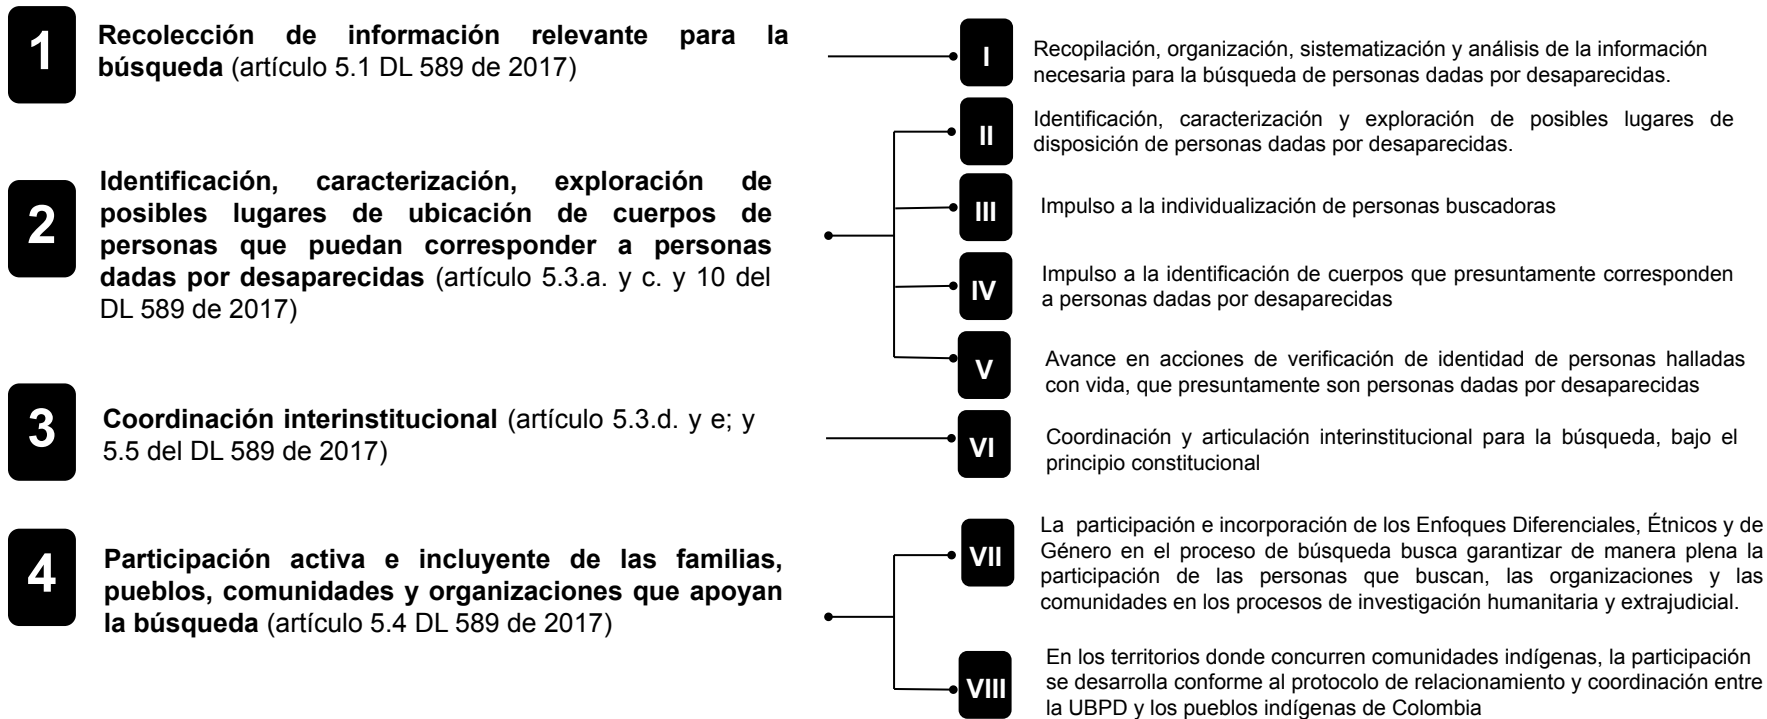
1

**Recolección de información relevante para la búsqueda** (artículo 5.1 DL 589 de 2017)

I

Recopilación, organización, sistematización y análisis de la información necesaria para la búsqueda de personas dadas por desaparecidas.

2

**Identificación, caracterización, exploración de posibles lugares de ubicación de cuerpos de personas que puedan corresponder a personas dadas por desaparecidas** (artículo 5.3.a. y c. y 10 del DL 589 de 2017)

II

Identificación, caracterización y exploración de posibles lugares de disposición de personas dadas por desaparecidas.

III

Impulso a la individualización de personas buscadoras

IV

Impulso a la identificación de cuerpos que presuntamente corresponden a personas dadas por desaparecidas

V

Avance en acciones de verificación de identidad de personas halladas con vida, que presuntamente son personas dadas por desaparecidas

3

**Coordinación interinstitucional** (artículo 5.3.d. y e; y 5.5 del DL 589 de 2017)

VI

Coordinación y articulación interinstitucional para la búsqueda, bajo el principio constitucional

4

**Participación activa e incluyente de las familias, pueblos, comunidades y organizaciones que apoyan la búsqueda** (artículo 5.4 DL 589 de 2017)

VII

La participación e incorporación de los Enfoques Diferenciales, Étnicos y de Género en el proceso de búsqueda busca garantizar de manera plena la participación de las personas que buscan, las organizaciones y las comunidades en los procesos de investigación humanitaria y extrajudicial.

VIII

En los territorios donde concurren comunidades indígenas, la participación se desarrolla conforme al protocolo de relacionamiento y coordinación entre la UBPD y los pueblos indígenas de Colombia